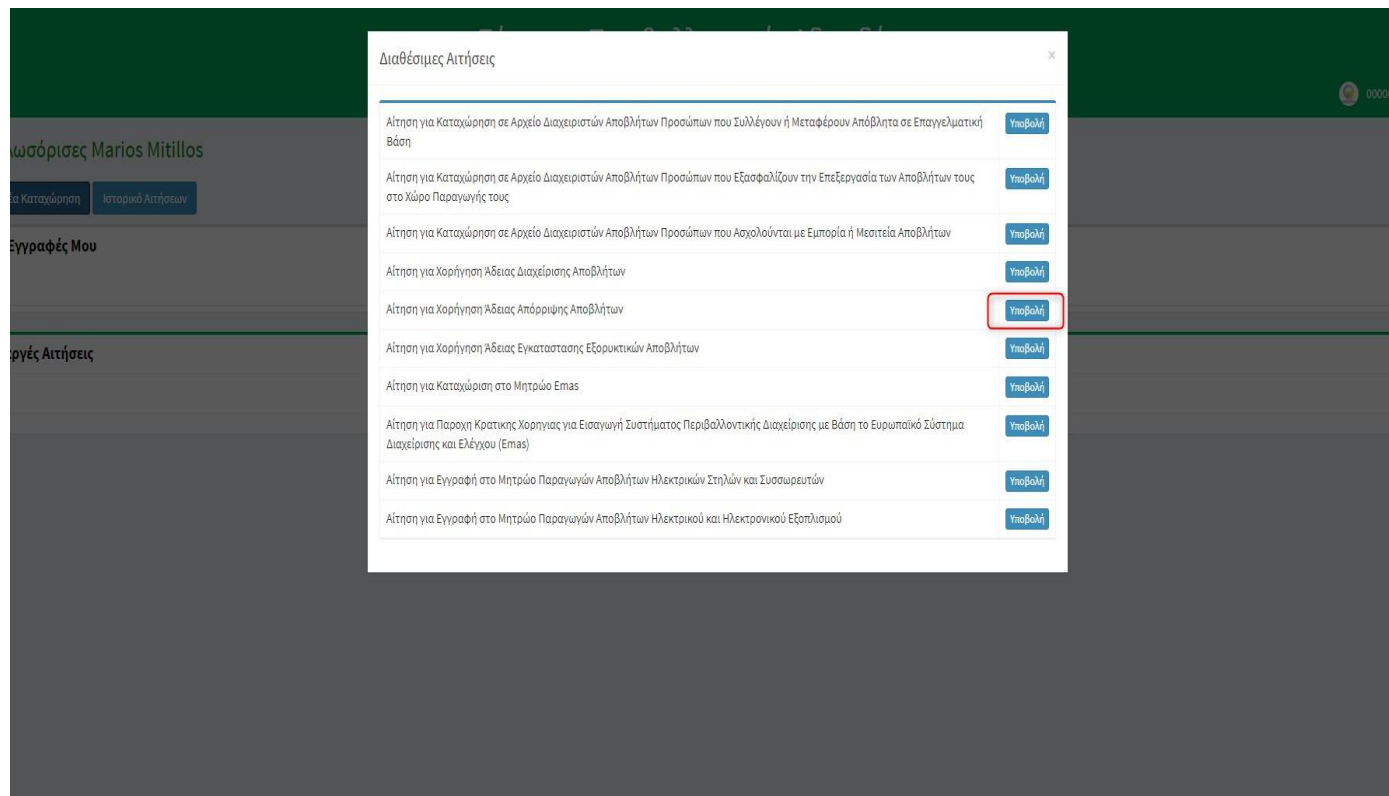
ωσόρισες Marios Mitillos

ία Καταχώρηση

Ιστορικό Αιτήσεων

Εγγραφές Μου

ργές Αιτήσεις

000

Διαθέσιμες Αιτήσεις

×

| | |
|---|---|
| Αίτηση για Καταχώρηση σε Αρχείο Διαχειριστών Αποβλήτων Προσώπων που Συλλέγουν ή Μεταφέρουν Απόβλητα σε Επαγγελματική Βάση | Υποβολή |
| Αίτηση για Καταχώρηση σε Αρχείο Διαχειριστών Αποβλήτων Προσώπων που Εξασφαλίζουν την Επεξεργασία των Αποβλήτων τους στο Χώρο Παραγωγής τους | Υποβολή |
| Αίτηση για Καταχώρηση σε Αρχείο Διαχειριστών Αποβλήτων Προσώπων που Ασχολούνται με Εμπορία ή Μεσιτεία Αποβλήτων | Υποβολή |
| Αίτηση για Χορήγηση Άδειας Διαχείρισης Αποβλήτων | Υποβολή |
| Αίτηση για Χορήγηση Άδειας Απόρριψης Αποβλήτων | Υποβολή |
| Αίτηση για Χορήγηση Άδειας Εγκαταστασης Εξορυκτικών Αποβλήτων | Υποβολή |
| Αίτηση για Καταχώριση στο Μητρώο Emas | Υποβολή |
| Αίτηση για Παροχη Κρατικης Χορηγιας για Εισαγωγή Συστήματος Περιβαλλοντικής Διαχείρισης με Βάση το Ευρωπαϊκό Σύστημα Διαχείρισης και Ελέγχου (Emas) | Υποβολή |
| Αίτηση για Εγγραφή στο Μητρώο Παραγωγών Αποβλήτων Ηλεκτρικών Στηλών και Συσσωρευτών | Υποβολή |
| Αίτηση για Εγγραφή στο Μητρώο Παραγωγών Αποβλήτων Ηλεκτρικού και Ηλεκτρονικού Εξοπλισμού | Υποβολή |